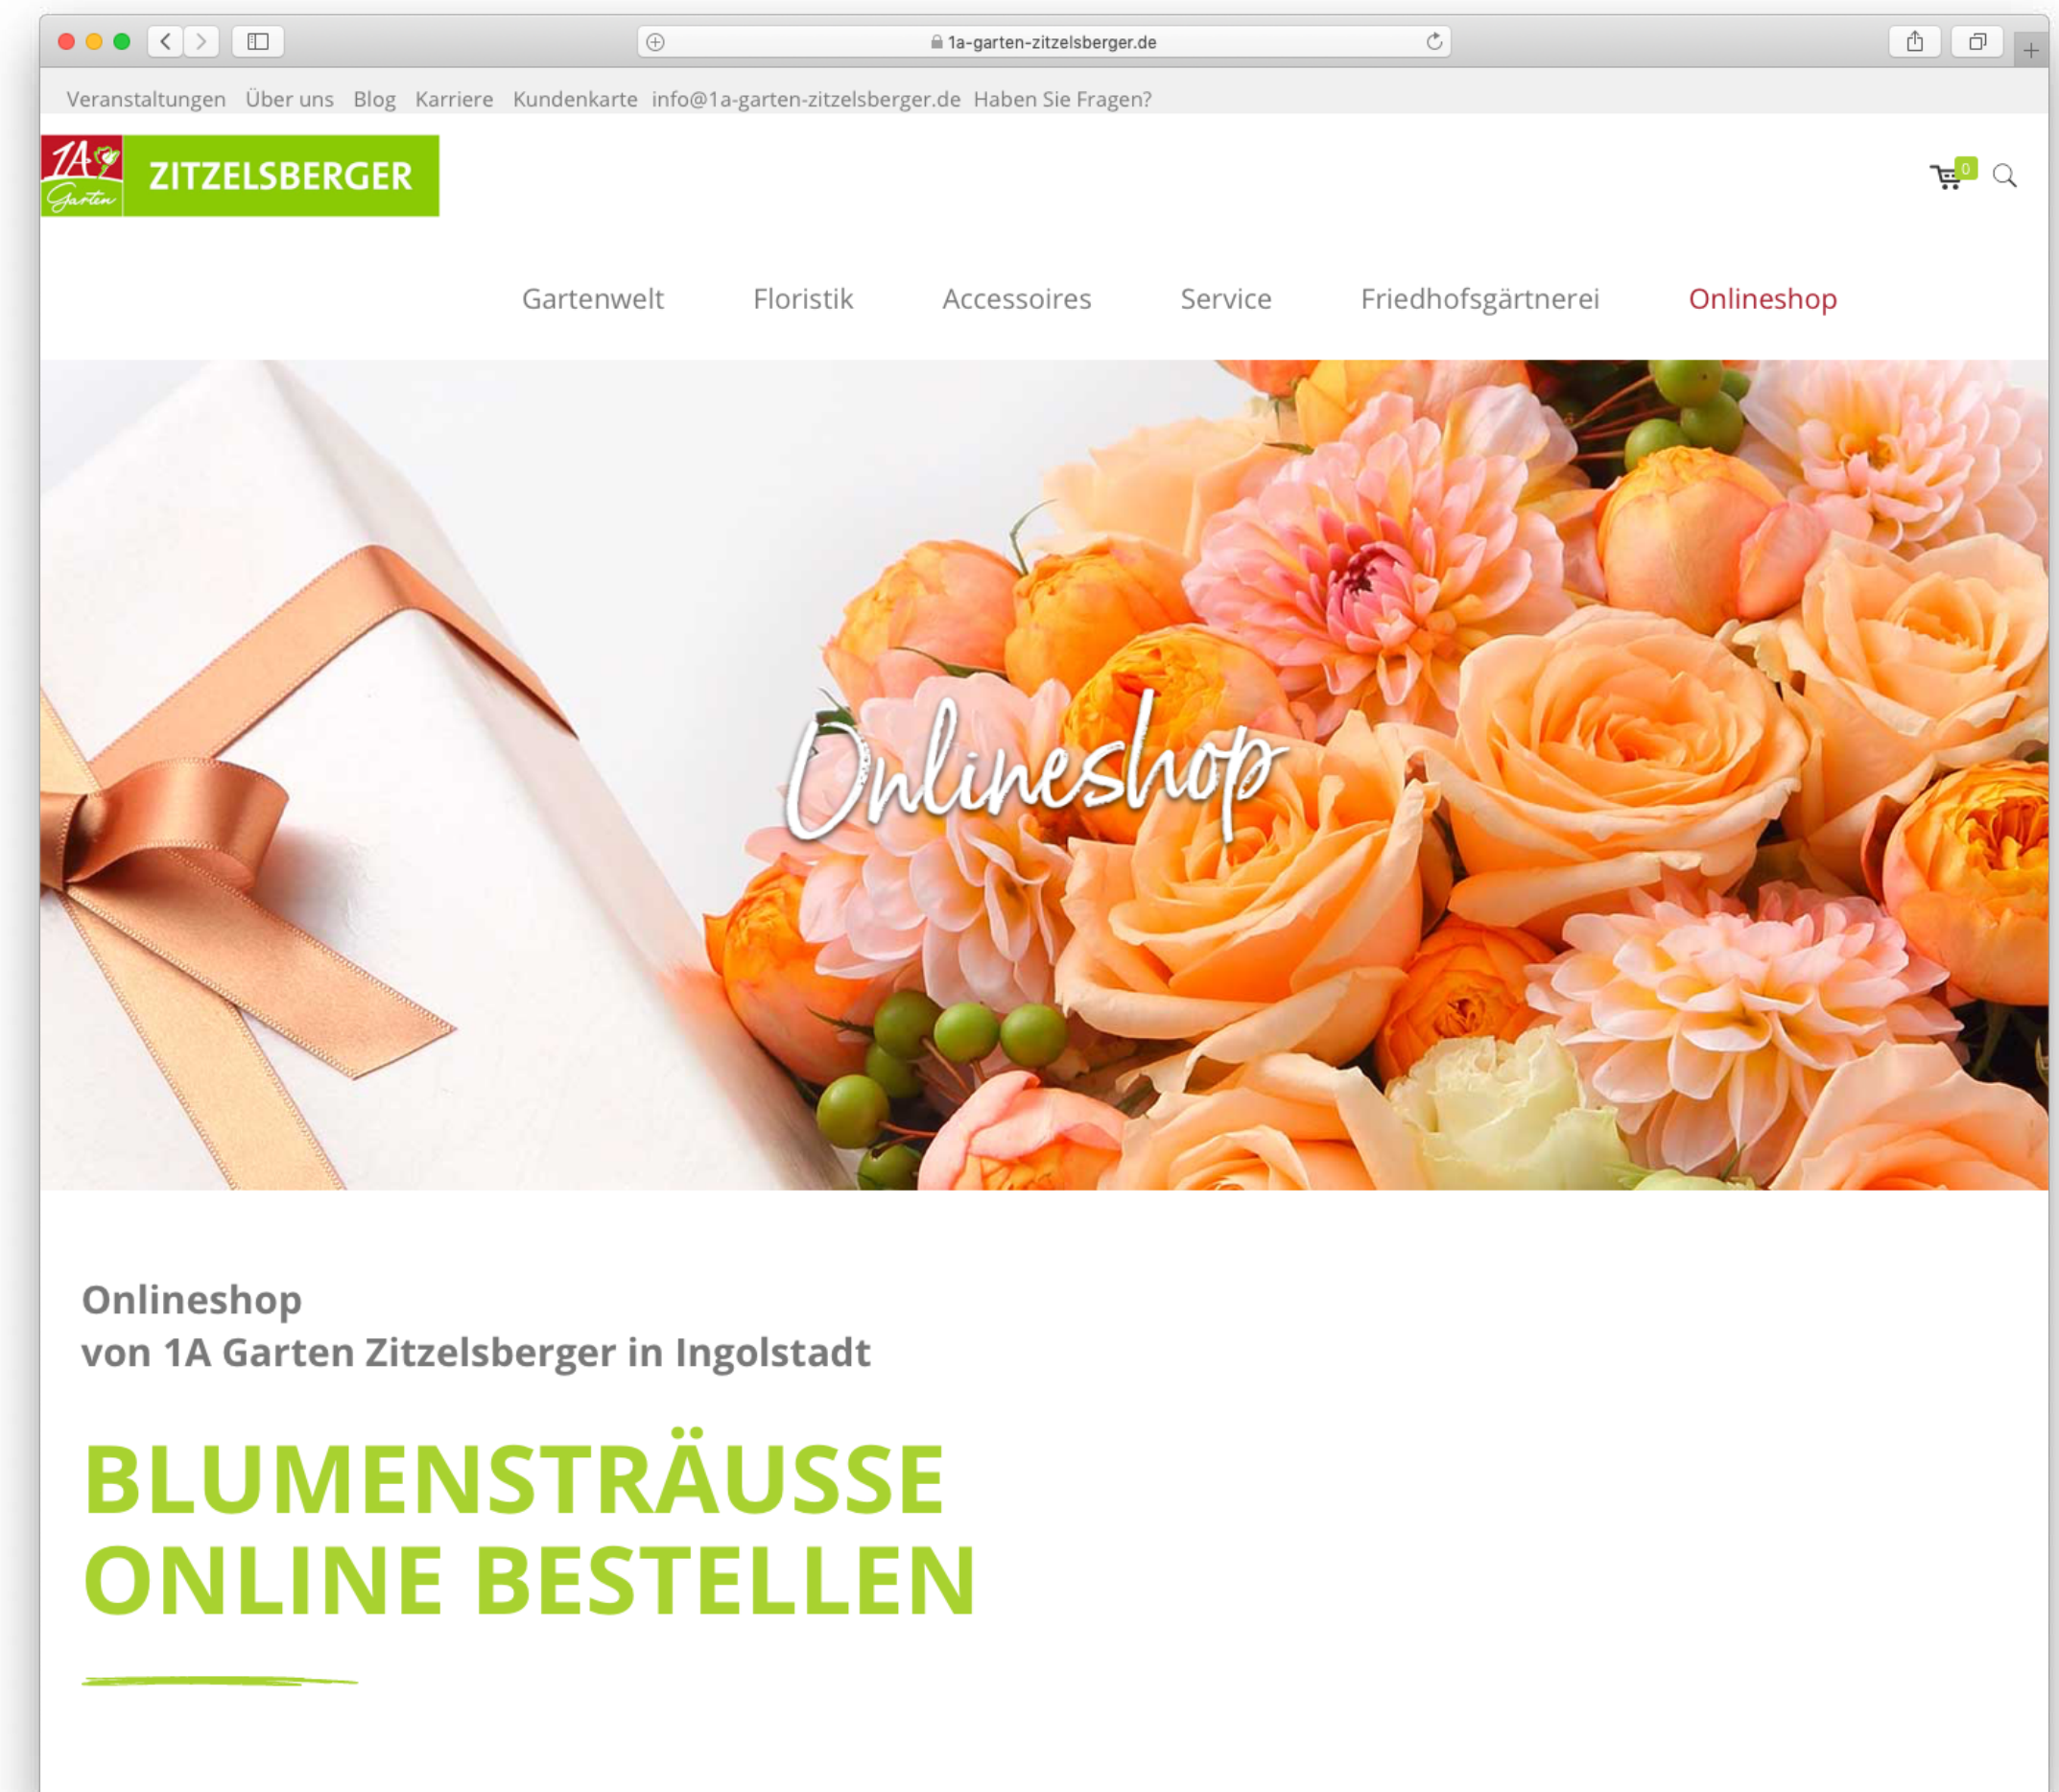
1a-garten-zitzelsberger.de

Veranstaltungen Über uns Blog Karriere Kundenkarte info@1a-garten-zitzelsberger.de Haben Sie Fragen?

1A Garten ZITZELSBERGER

0

Gartenwelt Floristik Accessoires Service Friedhofsgärtnerei Onlineshop

Onlineshop

Onlineshop
von 1A Garten Zitzelsberger in Ingolstadt

BLUMENSTRÄUSSE
ONLINE BESTELLEN